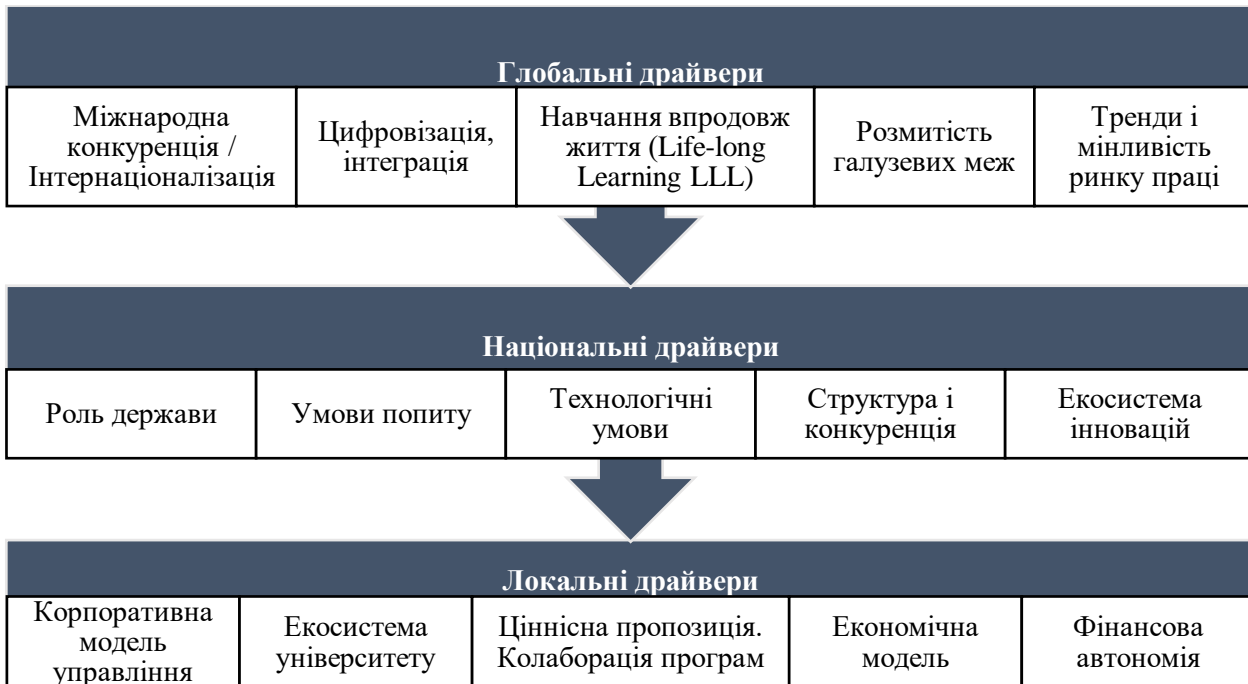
Глобальні драйвери

| Міжнародна конкуренція / Інтернаціоналізація | Цифровізація, інтеграція | Навчання впродовж життя (Life-long Learning LLL) | Розмитість галузевих меж | Тренди і мінливість ринку праці |
|---|---|---|---|---|

Національні драйвери

| Роль держави | Умови попиту | Технологічні умови | Структура і конкуренція | Екосистема інновацій |
|---|---|---|---|---|

Локальні драйвери

| Корпоративна модель управління | Екосистема університету | Ціннісна пропозиція. Колаборація програм | Економічна модель | Фінансова автономія |
|---|---|---|---|---|